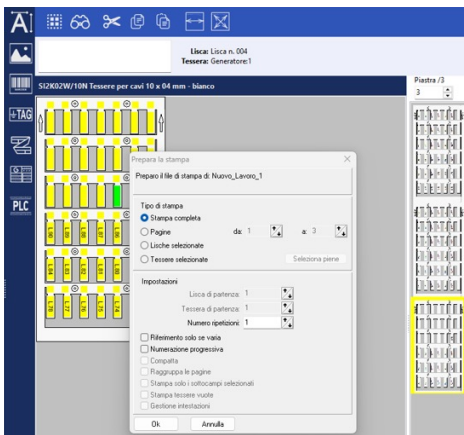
+TAG

PLC

Lisca: Lisca n. 004
Tessera: Generatore:1

SI2K02W/10N Tessere per cavi 10 x 04 mm - bianco

Piastra /3
3

Prepara la stampa

Preparo il file di stampa di Nuovo_Lavoro_1

Tipo di stampa
Stampa completa
Pagine da: 1 a: 3
Lische selezionate
Tessere selezionate
Seleziona piene

Impostazioni
Lisca di partenza: 1
Tessera di partenza: 1
Numero ripetizioni: 1

Riferimento solo se varia
Numerazione progressiva
Compatta
Raggruppa le pagine
Stampa solo i sottocampi selezionati
Stampa tessere vuote
Gestione intestazioni

Ok
Annulla